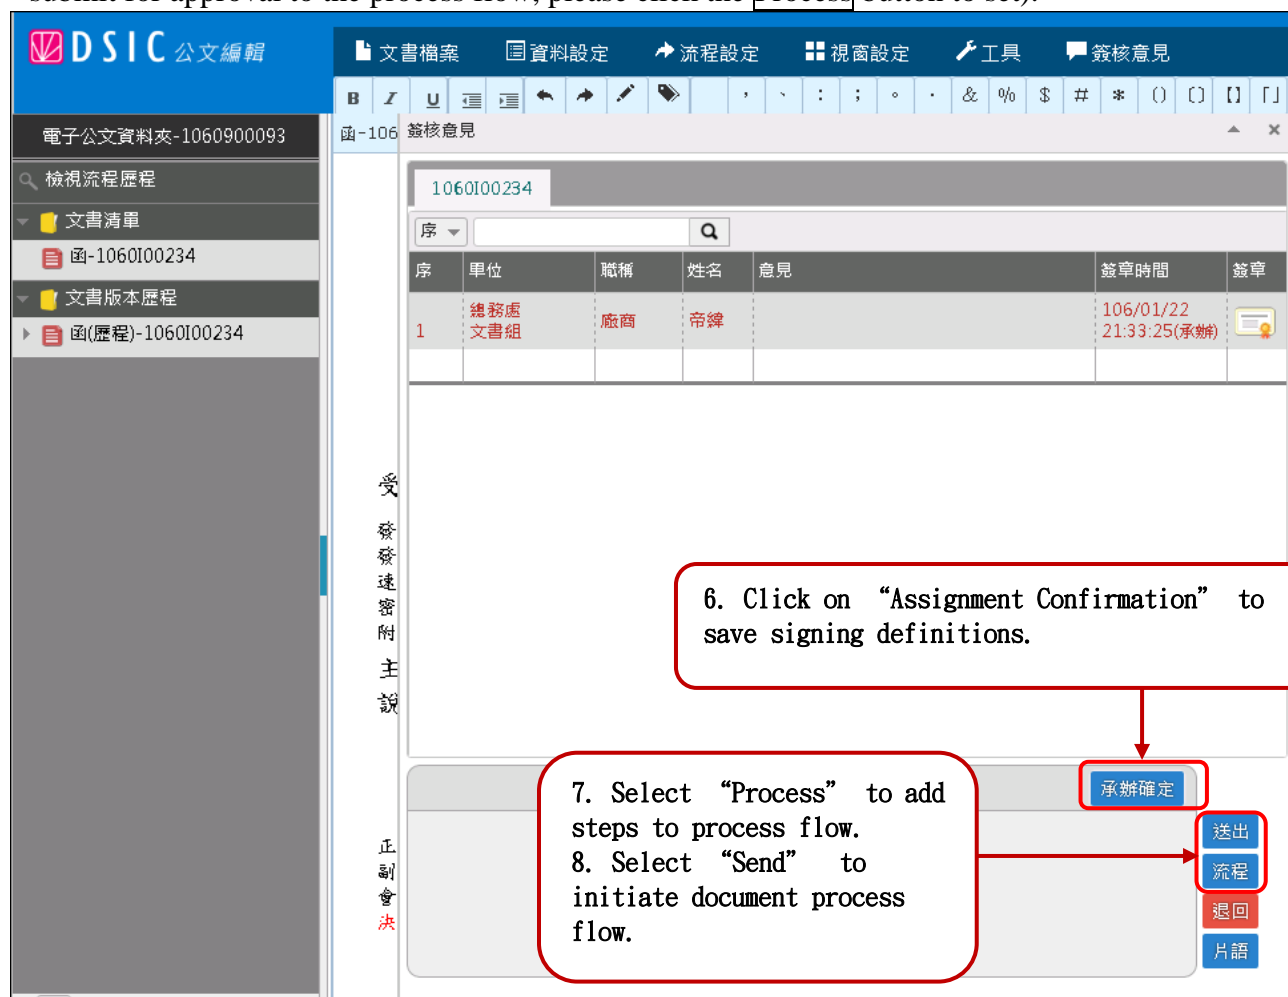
DSIC 公文編輯

文書檔案 資料設定 流程設定 視窗設定 工具 簽核意見

B I U

電子公文資料夾-1060900093

檢視流程歷程

文書清單

函-1060I00234

文書版本歷程

函(歷程)-1060I00234

函-106

簽核意見

1060I00234

序

| 序 | 單位 | 職稱 | 姓名 | 意見 | 簽章時間 | 簽章 |
|---|---|---|---|---|---|---|
| 1 | 總務處 文書組 | 廠商 | 帝緯 | | 106/01/22 21:33:25(承辦) | |
| | | | | | | |

受
發
發
速
密
附
主
說

正
副
會
決

6. Click on "Assignment Confirmation" to save signing definitions.

承辦確定

7. Select "Process" to add steps to process flow.
8. Select "Send" to initiate document process flow.

送出
流程
退回
片語